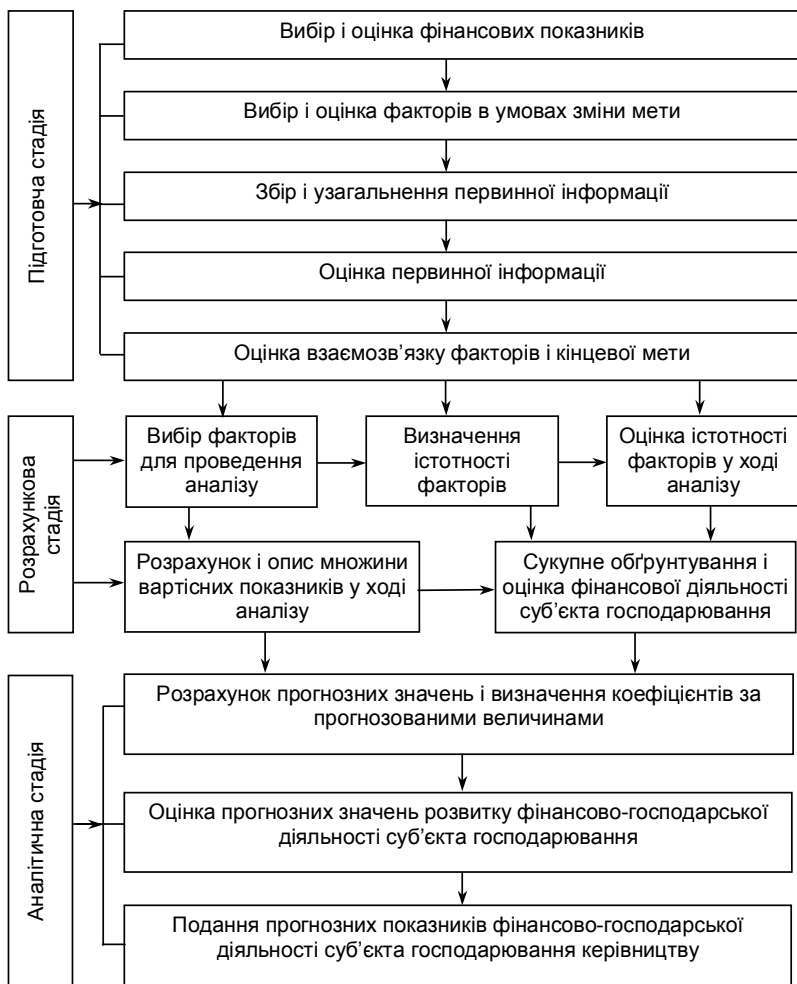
Підготовча стадія

Вибір і оцінка фінансових показників

Вибір і оцінка факторів в умовах зміни мети

Збір і узагальнення первинної інформації

Оцінка первинної інформації

Оцінка взаємозв'язку факторів і кінцевої мети

Розрахункова стадія

Вибір факторів для проведення аналізу

Визначення істотності факторів

Оцінка істотності факторів у ході аналізу

Розрахунок і опис множини вартісних показників у ході аналізу

Сукупне обґрунтування і оцінка фінансової діяльності суб'єкта господарювання

Аналітична стадія

Розрахунок прогнозних значень і визначення коефіцієнтів за прогнозованими величинами

Оцінка прогнозних значень розвитку фінансово-господарської діяльності суб'єкта господарювання

Подання прогнозних показників фінансово-господарської діяльності суб'єкта господарювання керівництву